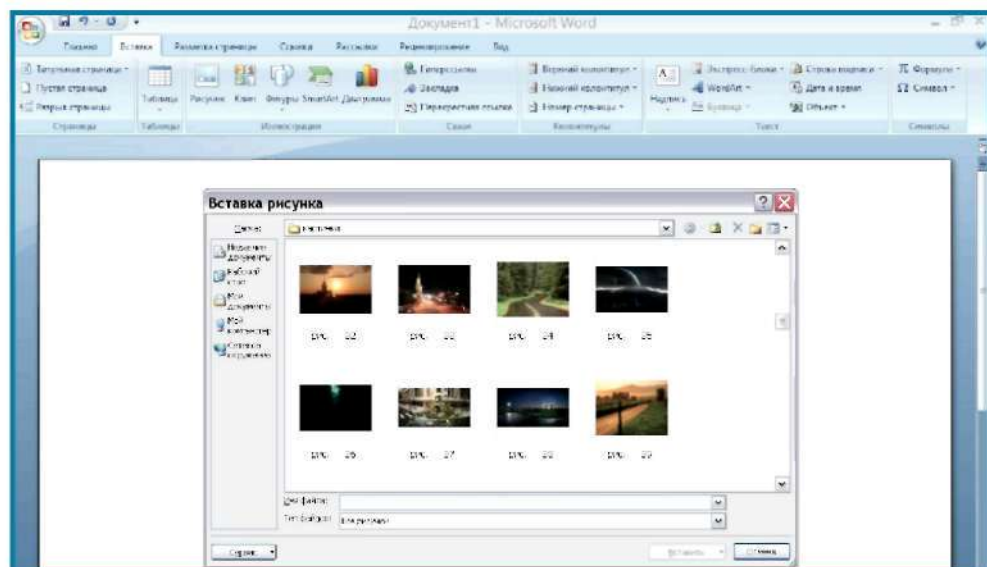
Документ1 - Microsoft Word

Главная Вставка Разметка страницы Ссылки Рассылки Рецензирование Вид

Титульная страница
Пустая страница
Разрыв страницы
Страницы

Таблица
Таблицы

Рисунок Клип Фигуры SmartArt Диаграмма
Иллюстрации

Гиперссылка
Закладка
Перекрестная ссылка
Связи

Верхний колонтитул
Нижний колонтитул
Номер страницы
Колонтитулы

Надпись
Экспресс-блоки
WordArt
Буквица
Строка подписи
Дата и время
Объект
Текст

Формула
Символ
Символы

Вставка рисунка

Папка: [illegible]

Недавние документы
Рабочий стол
Мои документы
Мой компьютер
Сетевое окружение

рис. 22 рис. 23 рис. 24 рис. 25
рис. 26 рис. 27 рис. 28 рис. 29

Имя файла:
Тип файлов: Все рисунки

Сервис
Вставить
Отмена